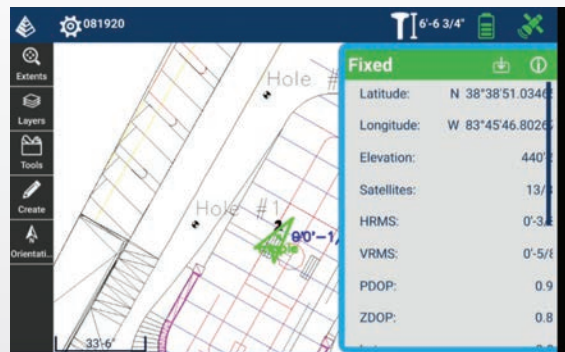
081920

6'-6 3/4"

Extents

Layers

Tools

Create

Orientati...

Hole #

Hole #1

2

9'0"-1

33'-6"

Fixed

Latitude: N 38°38'51.0346

Longitude: W 83°45'46.8026

Elevation: 440'

Satellites: 13/

HRMS: 0'-3

VRMS: 0'-5/

PDOP: 0.9

ZDOP: 0.8